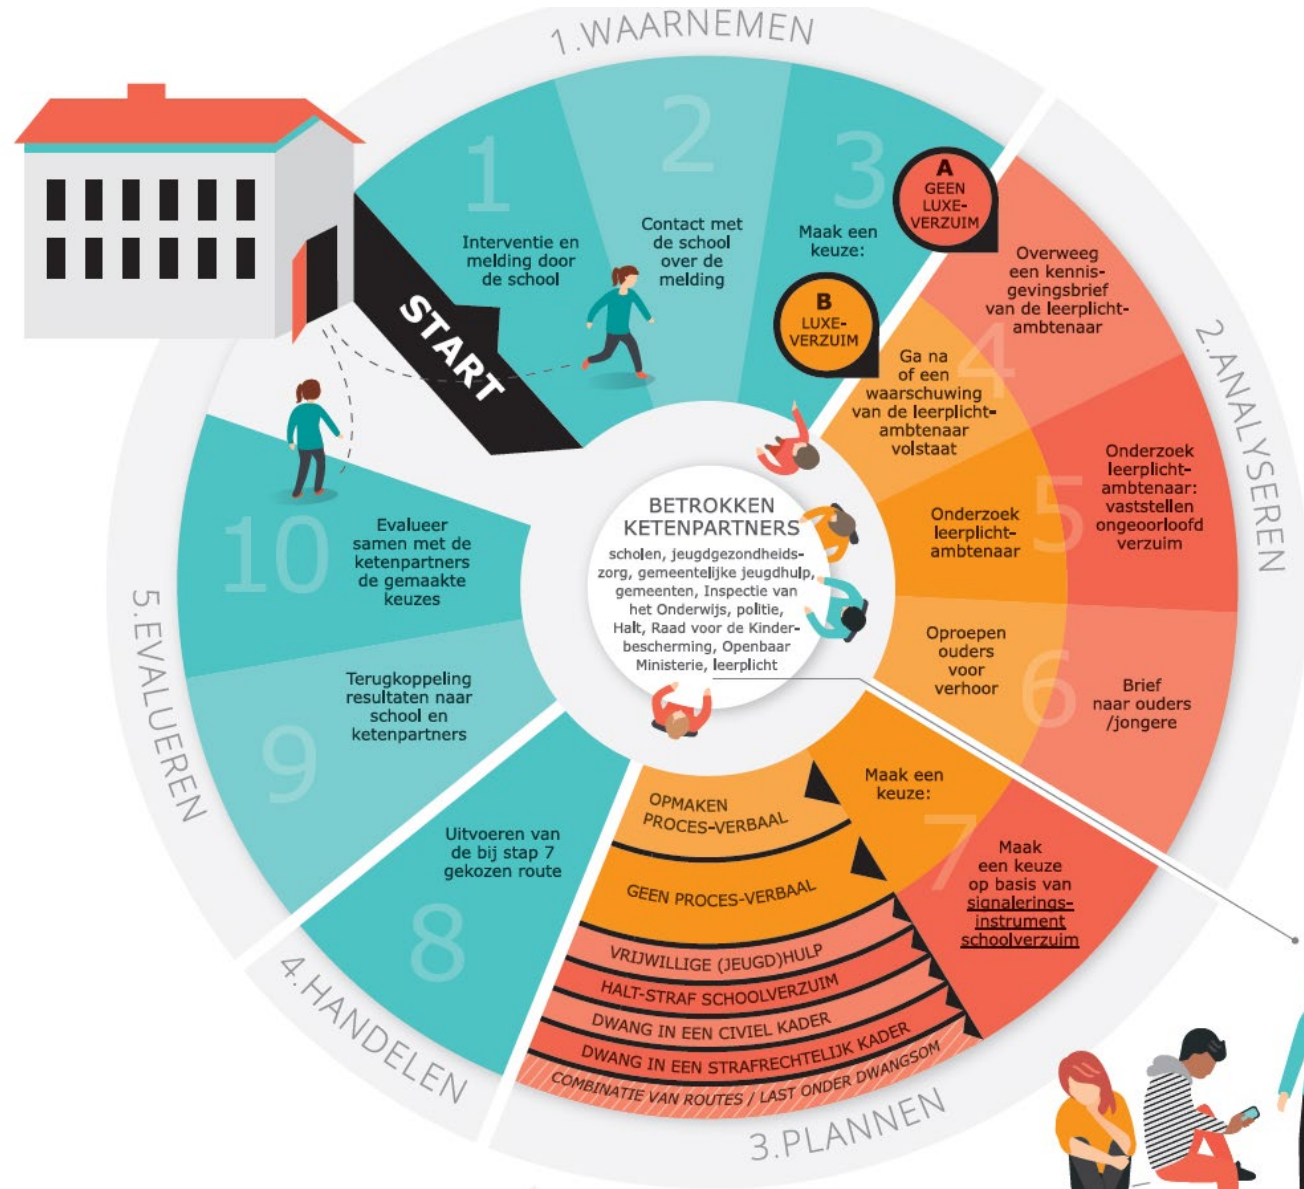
1.WAARNEMEN

START

1
Interventie en melding door de school

2
Contact met de school over de melding

3
Maak een keuze:

A
GEEN LUXE-VERZUIM

B
LUXE-VERZUIM

2.ANALYSEREN

4
Overweeg een kennisgevingsbrief van de leerplichtambtenaar

Ga na of een waarschuwing van de leerplichtambtenaar volstaat

5
Onderzoek leerplichtambtenaar: vaststellen ongeoorloofd verzuim

Onderzoek leerplichtambtenaar

6
Oproepen ouders voor verhoor

Brief naar ouders /jongere

BETROKKEN KETENPARTNERS
scholen, jeugdgezondheidszorg, gemeentelijke jeugdhulp, gemeenten, Inspectie van het Onderwijs, politie, Halt, Raad voor de Kinderbescherming, Openbaar Ministerie, leerplicht

3.PLANNEN

7
Maak een keuze:

Maak een keuze op basis van signaleringsinstrument schoolverzuim

OPMAKEN PROCES-VERBAAL
GEEN PROCES-VERBAAL
VRIJWILLIGE (JEUGD)HULP
HALT-STRAF SCHOOLVERZUIM
DWANG IN EEN CIVIEL KADER
DWANG IN EEN STRAFRECHTELIJK KADER
COMBINATIE VAN ROUTES / LAST ONDER DWANGSOM

4.HANDELEN

8
Uitvoeren van de bij stap 7 gekozen route

5.EVALUEREN

9
Terugkoppeling resultaten naar school en ketenpartners

10
Evalueer samen met de ketenpartners de gemaakte keuzes